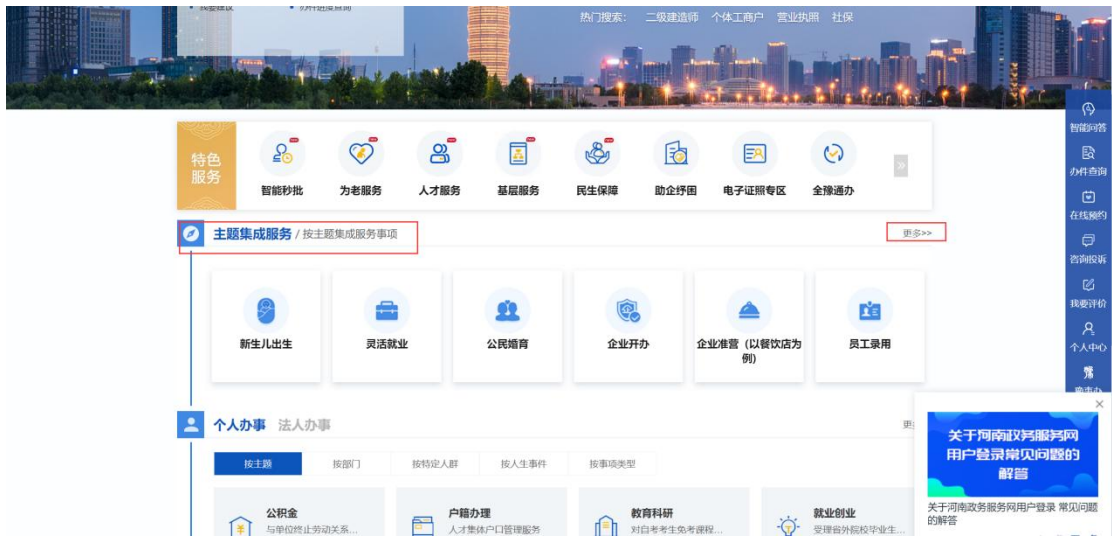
热门搜索： 二级建造师 个体工商户 营业执照 社保

特色服务

智能秒批 为老服务 人才服务 基层服务 民生保障 助企纾困 电子证照专区 全豫通办

»

主题集成服务 / 按主题集成服务事项

更多>>

新生儿出生 灵活就业 公民婚育 企业开办 企业准营（以餐饮店为例） 员工录用

个人办事 法人办事

按主题 按部门 按特定人群 按人生事件 按事项类型

公积金
与单位终止劳动关系...

户籍办理
人才集体户口管理服务

教育科研
对自考考生免考课程...

就业创业
受理省外院校毕业生...

智能问答
办件查询
在线预约
咨询投诉
我要评价
个人中心

关于河南政务服务网用户登录常见问题的解答

关于河南政务服务网用户登录 常见问题的解答